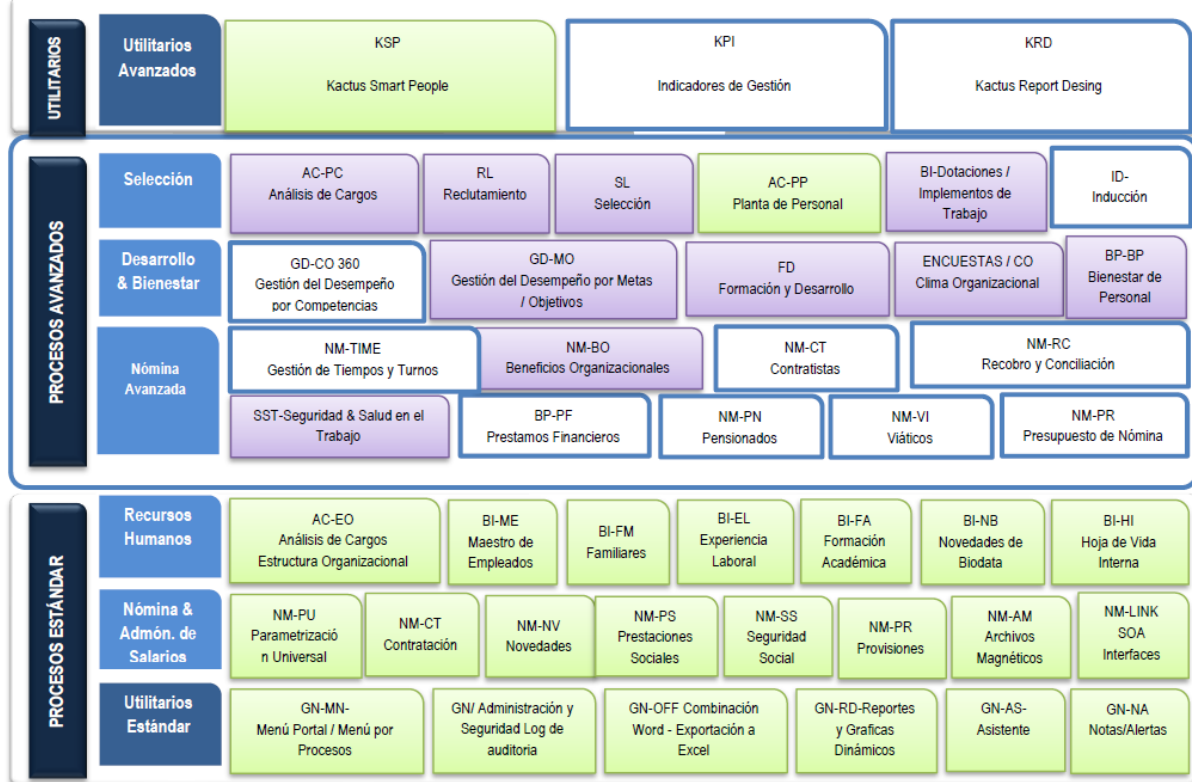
UTILITARIOS

Utilitarios Avanzados

KSP
Kactus Smart People

KPI
Indicadores de Gestión

KRD
Kactus Report Desing

PROCESOS AVANZADOS

Selección

AC-PC
Análisis de Cargos

RL
Reclutamiento

SL
Selección

AC-PP
Planta de Personal

BI-Dotaciones / Implementos de Trabajo

ID-
Inducción

Desarrollo & Bienestar

GD-CO 360
Gestión del Desempeño por Competencias

GD-MO
Gestión del Desempeño por Metas / Objetivos

FD
Formación y Desarrollo

ENCUESTAS / CO
Clima Organizacional

BP-BP
Bienestar de Personal

Nómina Avanzada

NM-TIME
Gestión de Tiempos y Turnos

NM-BO
Beneficios Organizacionales

NM-CT
Contratistas

NM-RC
Recobro y Conciliación

SST-Seguridad & Salud en el Trabajo

BP-PF
Prestamos Financieros

NM-PN
Pensionados

NM-VI
Viáticos

NM-PR
Presupuesto de Nómina

PROCESOS ESTÁNDAR

Recursos Humanos

AC-EO
Análisis de Cargos Estructura Organizacional

BI-ME
Maestro de Empleados

BI-FM
Familiares

BI-EL
Experiencia Laboral

BI-FA
Formación Académica

BI-NB
Novedades de Biodata

BI-HI
Hoja de Vida Interna

Nómina & Admón. de Salarios

NM-PU
Parametrización Universal

NM-CT
Contratación

NM-NV
Novedades

NM-PS
Prestaciones Sociales

NM-SS
Seguridad Social

NM-PR
Provisiones

NM-AM
Archivos Magnéticos

NM-LINK
SOA
Interfaces

Utilitarios Estándar

GN-MN-
Menú Portal / Menú por Procesos

GN/ Administración y Seguridad Log de auditoria

GN-OFF Combinación Word - Exportación a Excel

GN-RD-Reportes y Graficas Dinámicos

GN-AS-
Asistente

GN-NA
Notas/Alertas